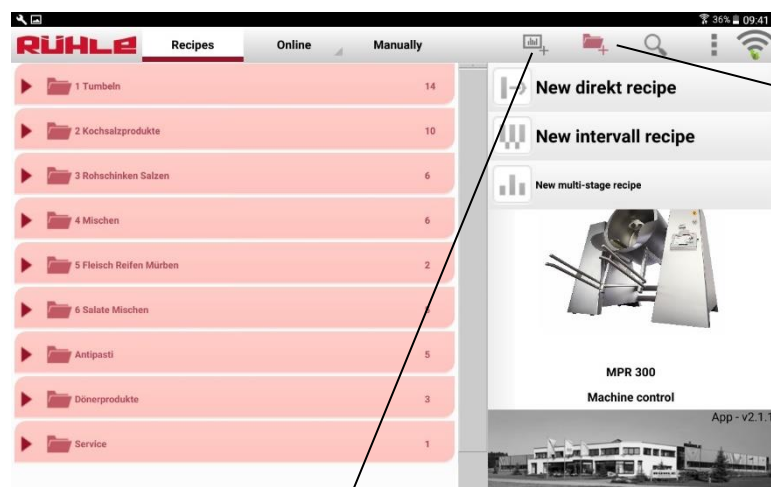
36% 09:41

RÜHLE

Recipes

Online

Manually

1 Tumbeln 14

2 Kochsalzprodukte 10

3 Rohschinken Salzen 6

4 Mischen 6

5 Fleisch Reifen Mürben 2

6 Salate Mischen

Antipasti 5

Dönerprodukte 3

Service 1

New direkt recipe

New intervall recipe

New multi-stage recipe

MPR 300

Machine control

App - v2.1.1